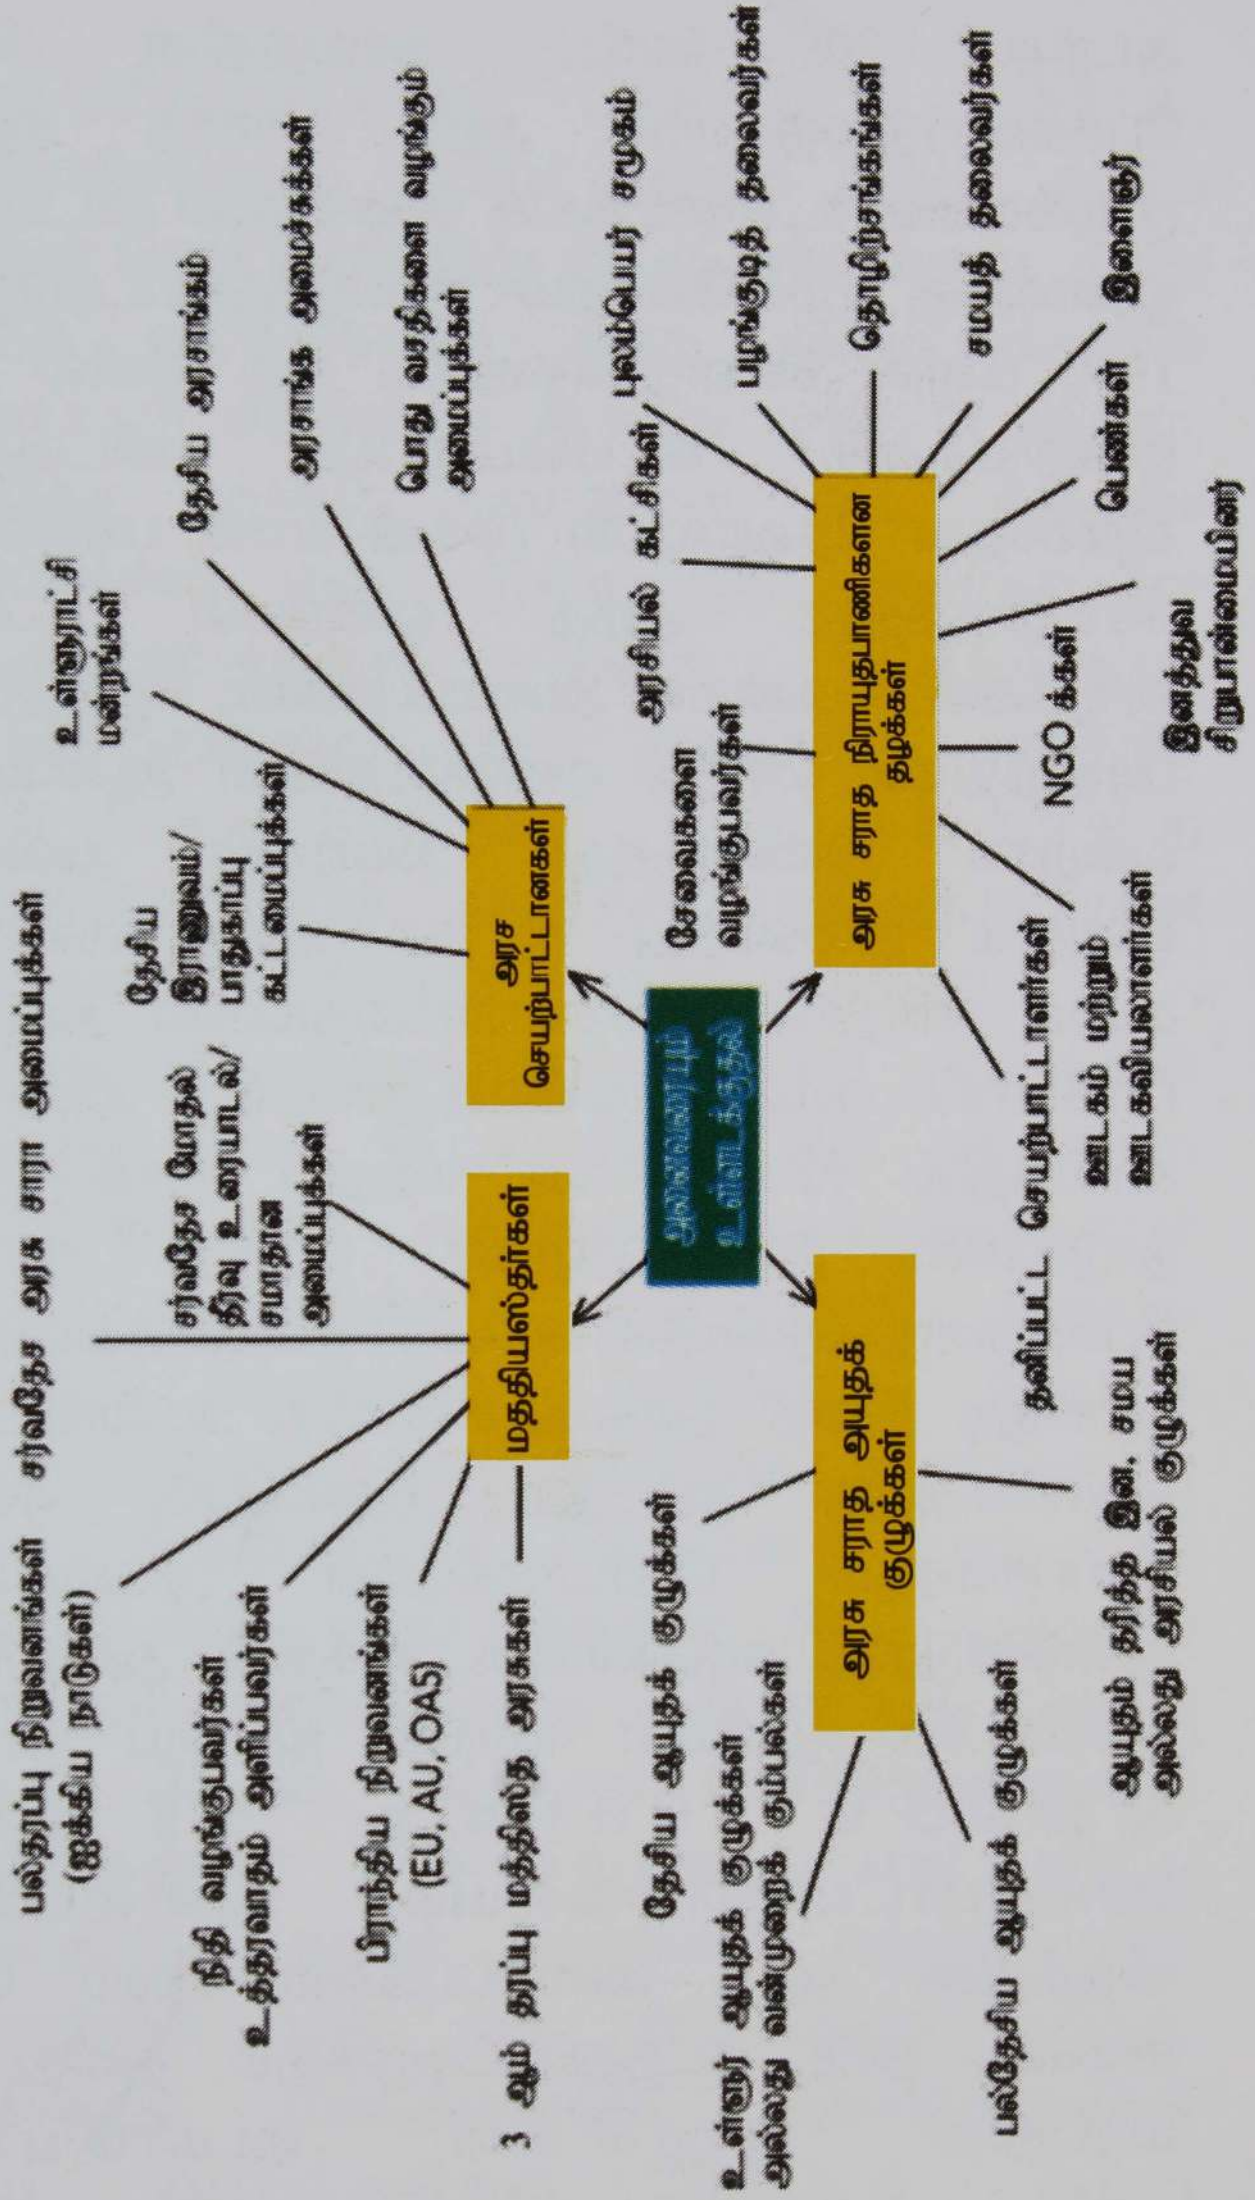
அமைதிப் பங்காளர்கள்

மத்தியஸ்தர்கள்

பல்தரப்பு நிறுவனங்கள் (ஐக்கிய நாடுகள்)

சர்வதேச அரச சாரா அமைப்புக்கள்

சர்வதேச மோதல் தீர்வு உரையாடல்/ சமாதான அமைப்புக்கள்

நிதி வழங்குபவர்கள் உத்தரவாதம் அளிப்பவர்கள்

பிராந்திய நிறுவனங்கள் (EU, AU, OAS)

3 ஆம் தரப்பு மத்தியஸ்த அரசுகள்

அரச செயற்பாட்டாளர்கள்

தேசிய இராணுவம்/ பாதுகாப்பு கட்டமைப்புக்கள்

உள்ளூராட்சி மன்றங்கள்

தேசிய அரசாங்கம்

அரசாங்க அமைச்சுக்கள்

பொது வசதிகளை வழங்கும் அமைப்புக்கள்

அரச சாரா ஆயுதக் குழுக்கள்

தேசிய ஆயுதக் குழுக்கள்

உள்ளூர் ஆயுதக் குழுக்கள் அல்லது வன்முறைக் கும்பல்கள்

பல்தேசிய ஆயுதக் குழுக்கள்

ஆயுதம் தரித்த இன, சமய அல்லது அரசியல் குழுக்கள்

தனிப்பட்ட செயற்பாட்டாளர்கள்

அரச சாராத நிராயுதபாணிகளான குழுக்கள்

சேவைகளை வழங்குபவர்கள்

அரசியல் கட்சிகள்

புலம்பெயர் சமூகம்

பழங்குடித் தலைவர்கள்

தொழிற்சங்கங்கள்

சமயத் தலைவர்கள்

பெண்கள்

இளைஞர்

இளைஞர் சிறுபான்மையினர்

NGO க்கள்

ஊடகம் மற்றும் ஊடகவியலாளர்கள்